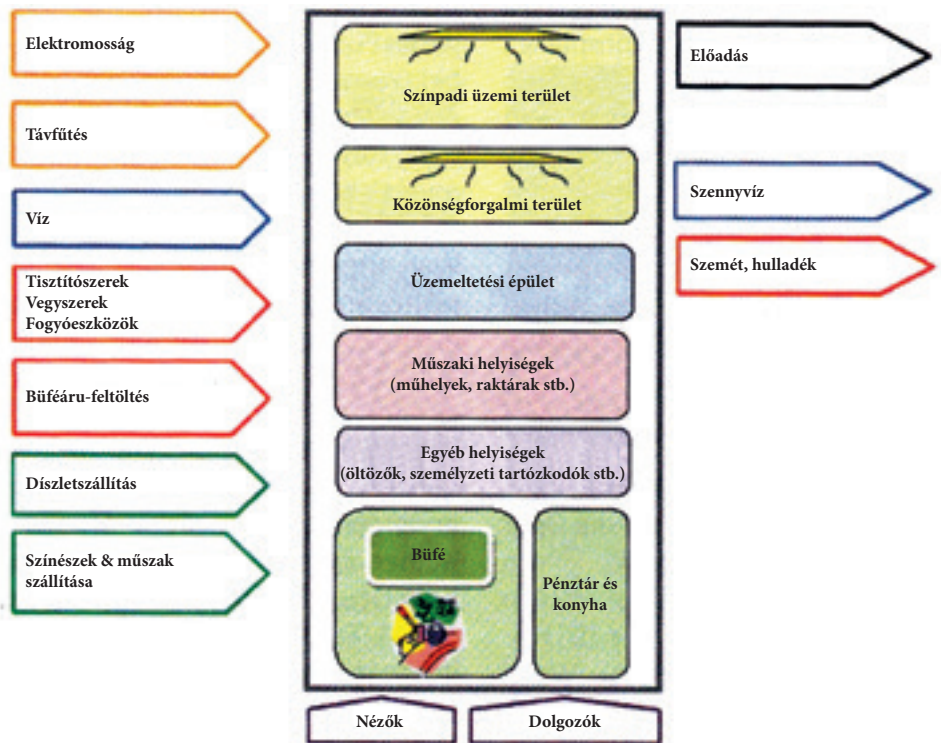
Elektromosság

Távfűtés

Víz

Tisztítószerek
Vegyszerek
Fogyóeszközök

Büféáru-feltöltés

Díszletszállítás

Színészek & műszak szállítása

Színpadi üzemi terület

Közönségforgalmi terület

Üzemeltetési épület

Műszaki helyiségek
(műhelyek, raktárak stb.)

Egyéb helyiségek
(öltözők, személyzeti tartózkodók stb.)

Büfé

Pénztár és konyha

Előadás

Szennyvíz

Szemét, hulladék

Nézők

Dolgozók